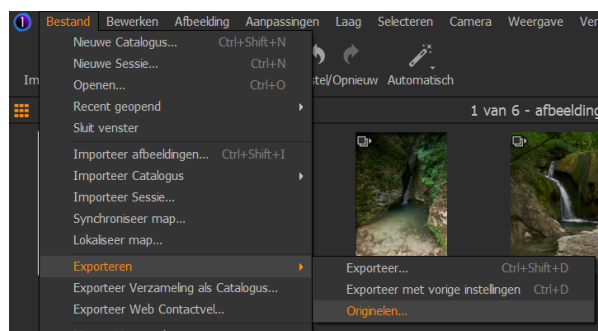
Bestand Bewerken Afbeelding Aanpassingen Laag Selecteren Camera Weergave Ver

Nieuwe Catalogus... Ctrl+Shift+N
Nieuwe Sessie... Ctrl+N
Openen... Ctrl+O
Recent geopend
Sluit venster
Importeer afbeeldingen... Ctrl+Shift+I
Importeer Catalogus
Importeer Sessie...
Synchroniseer map...
Lokaliseer map...
Exporteren
Exporteer Verzameling als Catalogus...
Exporteer Web Contactvel...

Im
stel/Opnieuw Automatisch

1 van 6 - afbeelding

Exporteer... Ctrl+Shift+D
Exporteer met vorige instellingen Ctrl+D
Originelen...